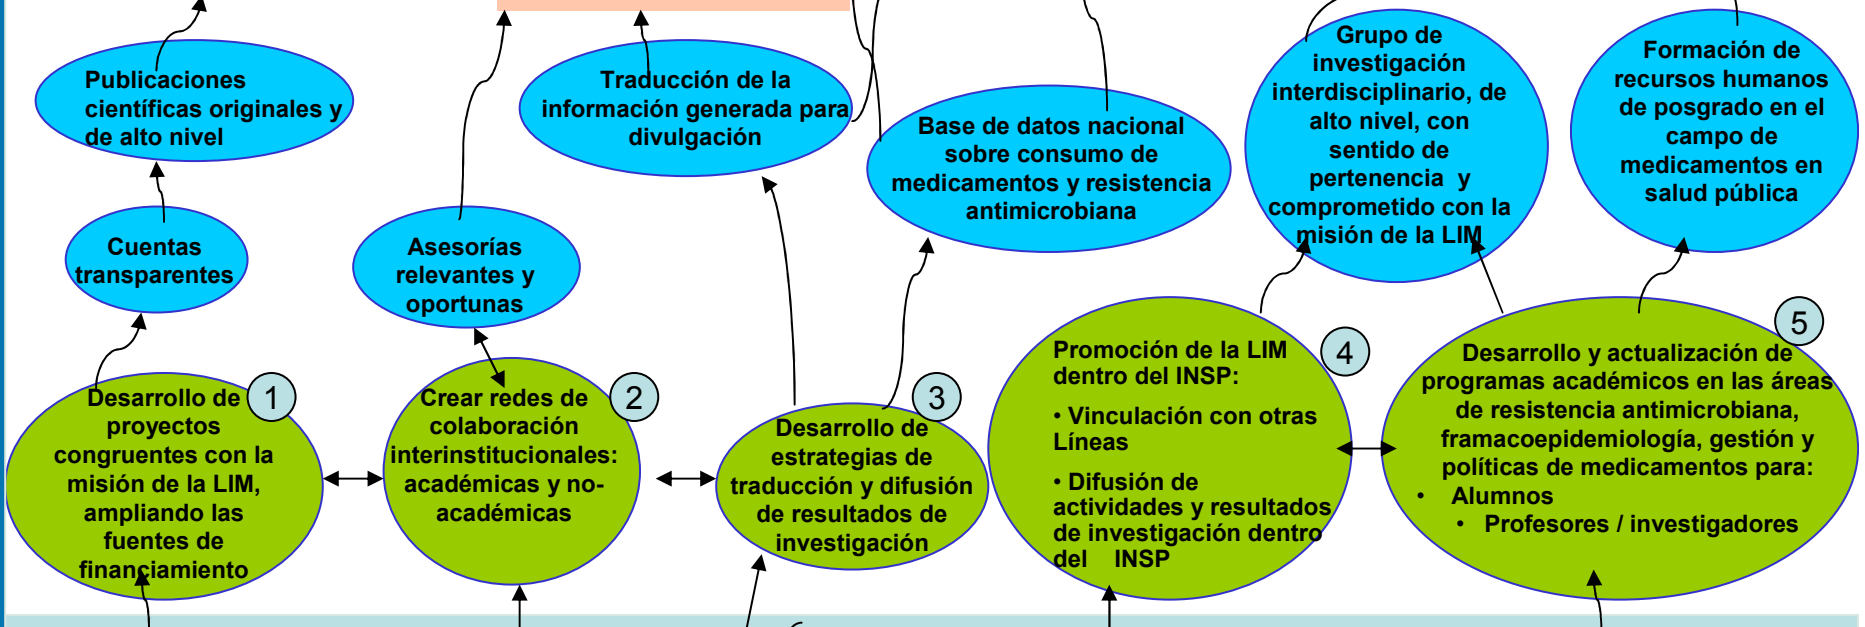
Publicaciones científicas originales y de alto nivel

Traducción de la información generada para divulgación

Base de datos nacional sobre consumo de medicamentos y resistencia antimicrobiana

Grupo de investigación interdisciplinario, de alto nivel, con sentido de pertenencia y comprometido con la misión de la LIM

Formación de recursos humanos de posgrado en el campo de medicamentos en salud pública

Cuentas transparentes

Asesorías relevantes y oportunas

Desarrollo de proyectos congruentes con la misión de la LIM, ampliando las fuentes de financiamiento 1

Crear redes de colaboración interinstitucionales: académicas y no-académicas 2

Desarrollo de estrategias de traducción y difusión de resultados de investigación 3

Promoción de la LIM dentro del INSP: 4

• Vinculación con otras Líneas

• Difusión de actividades y resultados de investigación dentro del INSP

Desarrollo y actualización de programas académicos en las áreas de resistencia antimicrobiana, framacoepidemiología, gestión y políticas de medicamentos para: 5

• Alumnos

• Profesores / investigadores